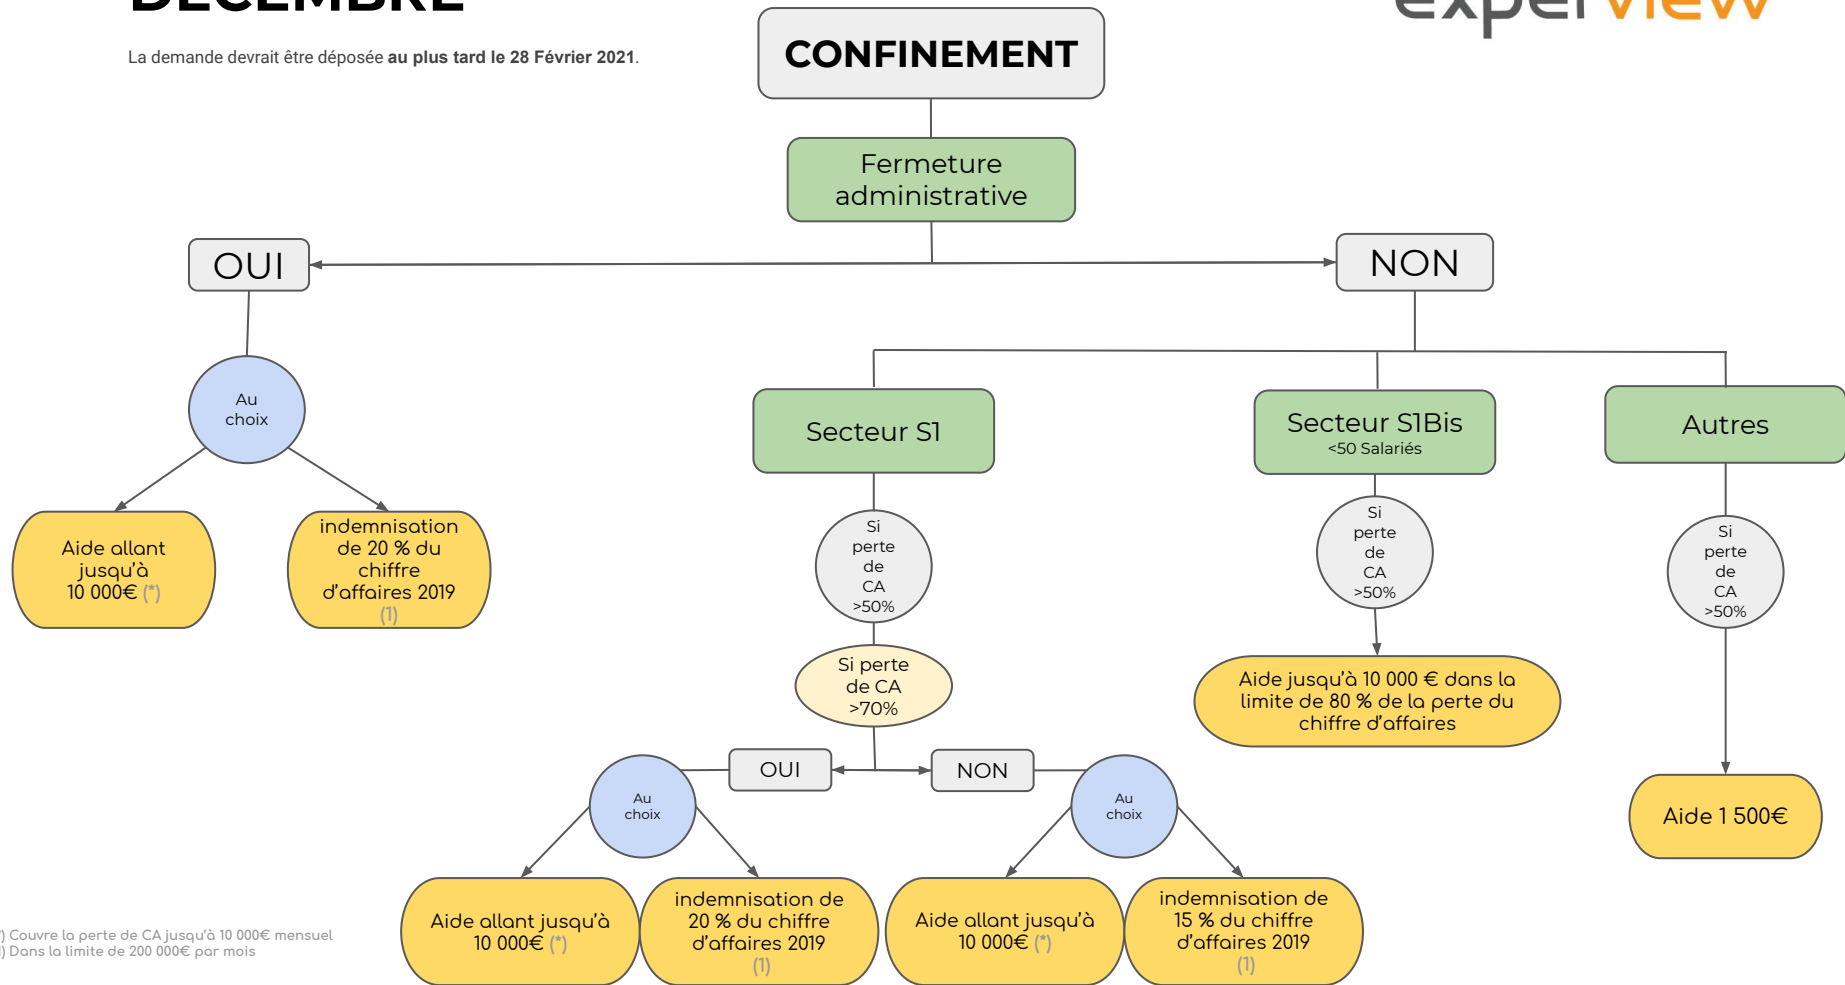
DÉCEMBRE

La demande devrait être déposée **au plus tard le 28 Février 2021**.

CONFINEMENT

experview

Fermeture administrative

OUI

NON

Au choix

Aide allant jusqu'à 10 000€ (*)

indemnisation de 20 % du chiffre d'affaires 2019 (1)

Secteur S1

Secteur S1Bis
<50 Salariés

Autres

Si perte de CA >50%

Si perte de CA >50%

Si perte de CA >50%

Si perte de CA >70%

Aide jusqu'à 10 000 € dans la limite de 80 % de la perte du chiffre d'affaires

Aide 1 500€

OUI

NON

Au choix

Au choix

Aide allant jusqu'à 10 000€ (*)

indemnisation de 20 % du chiffre d'affaires 2019 (1)

Aide allant jusqu'à 10 000€ (*)

indemnisation de 15 % du chiffre d'affaires 2019 (1)

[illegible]) Couvre la perte de CA jusqu'à 10 000€ mensuel
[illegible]) Dans la limite de 200 000€ par mois